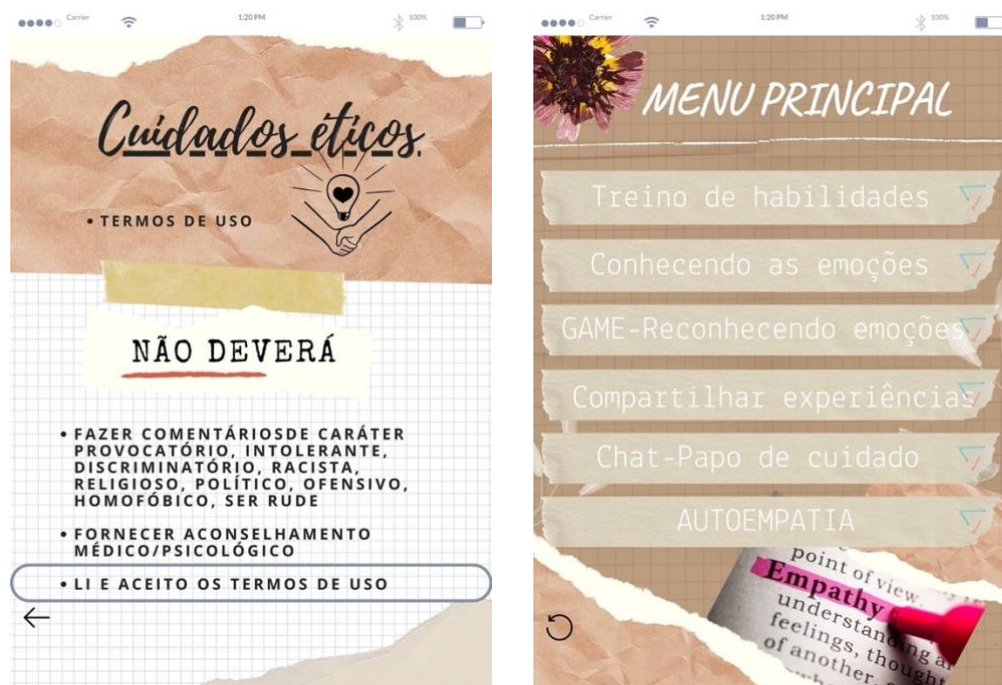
Carrier 1:20 PM 100%

Cuidados_éticos.

• TERMOS DE USO

NÃO DEVERÁ

• FAZER COMENTÁRIOSDE CARÁTER PROVOCATÓRIO, INTOLERANTE, DISCRIMINATÓRIO, RACISTA, RELIGIOSO, POLÍTICO, OFENSIVO, HOMOFÓBICO, SER RUDE

• FORNECER ACONSELHAMENTO MÉDICO/PSICOLÓGICO

• LI E ACEITO OS TERMOS DE USO

←

Carrier 1:20 PM 100%

MENU PRINCIPAL

Treino de habilidades

Conhecendo as emoções

GAME-Reconhecendo emoções

Compartilhar experiências

Chat-Papo de cuidado

AUTOEMPATIA

point of view
Empathy
understanding
feelings, thought
of another